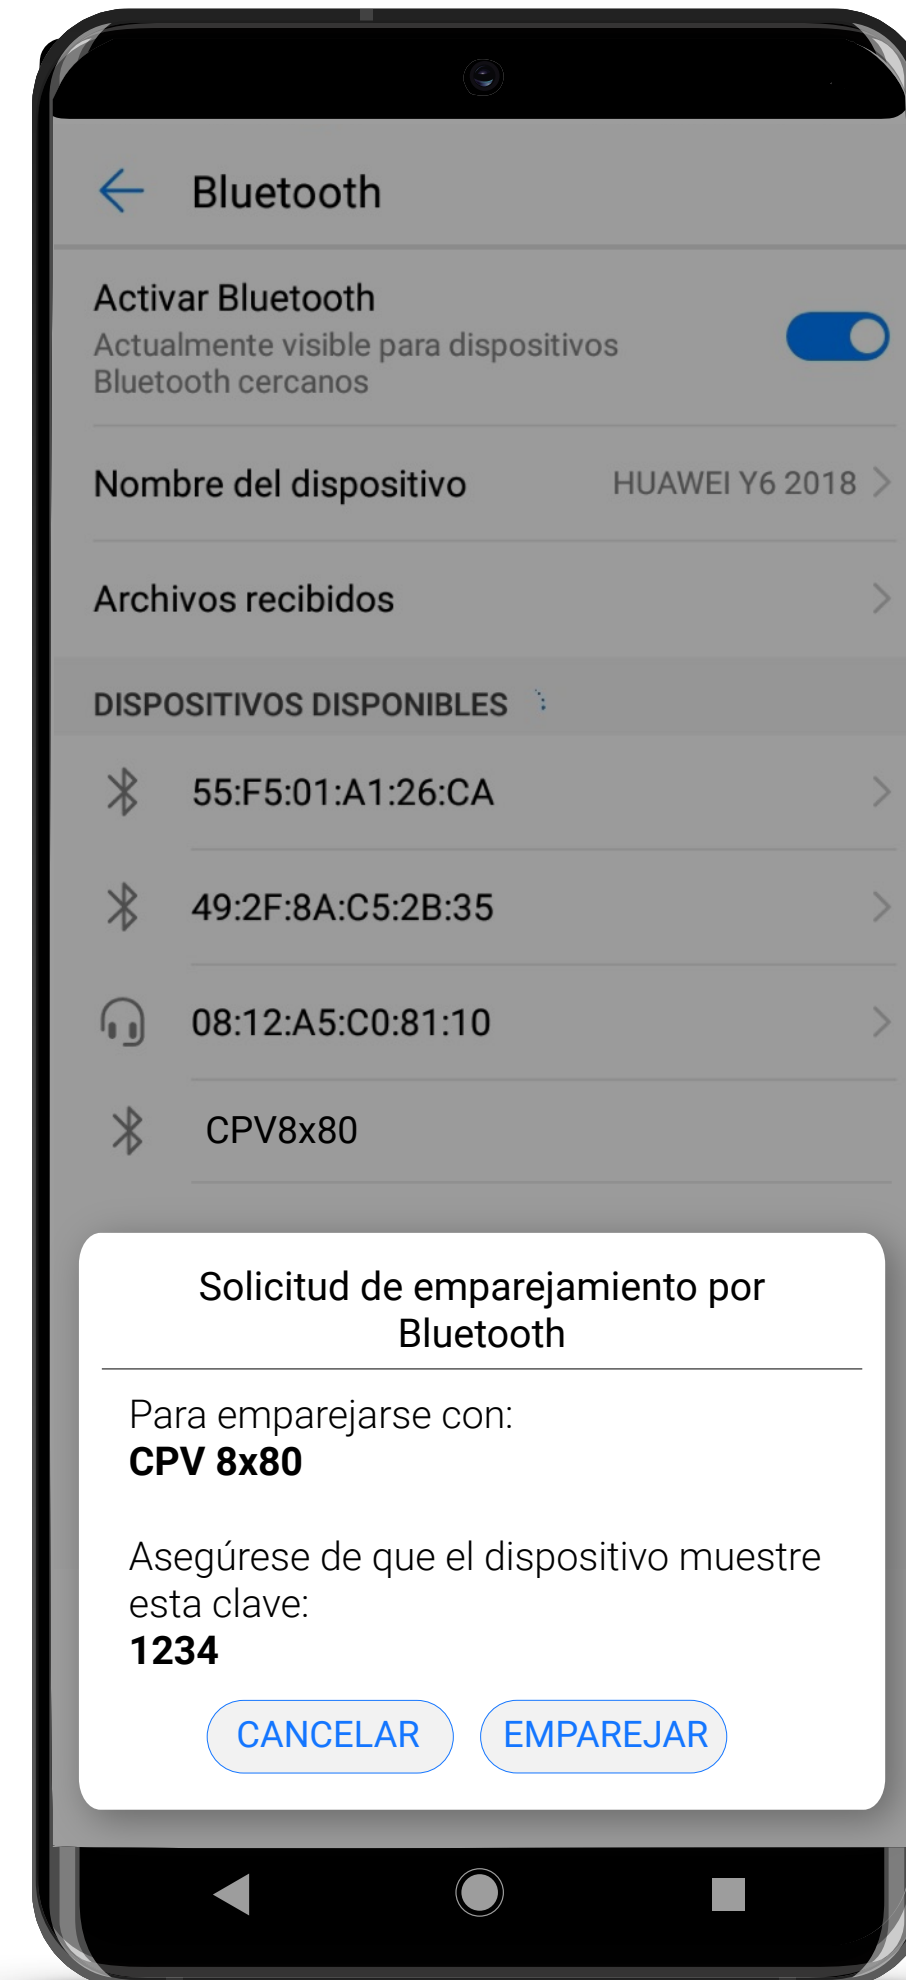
Bluetooth

Activar Bluetooth
Actualmente visible para dispositivos Bluetooth cercanos

Nombre del dispositivo HUAWEI Y6 2018

Archivos recibidos

DISPOSITIVOS DISPONIBLES

55:F5:01:A1:26:CA

49:2F:8A:C5:2B:35

08:12:A5:C0:81:10

CPV8x80

Solicitud de emparejamiento por Bluetooth

Para emparejarse con:
**CPV 8x80**

Asegúrese de que el dispositivo muestre esta clave:
**1234**

CANCELAR EMPAREJAR